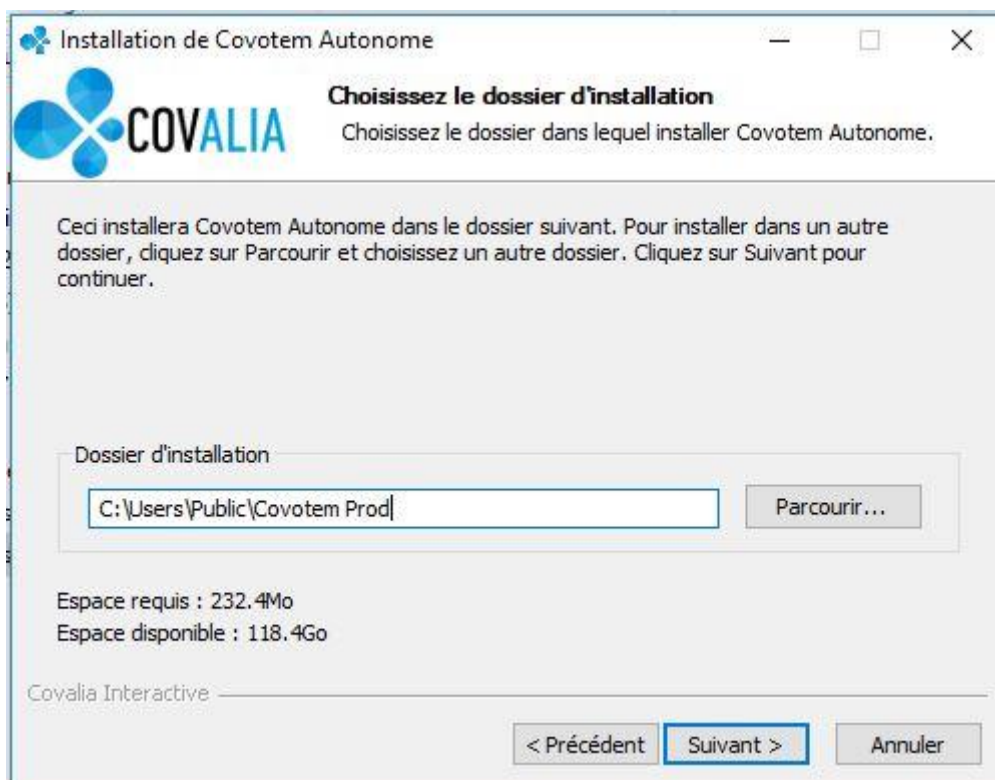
Installation de Covotem Autonome

COVALIA

Choisissez le dossier d'installation

Choisissez le dossier dans lequel installer Covotem Autonome.

Ceci installera Covotem Autonome dans le dossier suivant. Pour installer dans un autre dossier, cliquez sur Parcourir et choisissez un autre dossier. Cliquez sur Suivant pour continuer.

Dossier d'installation

C:\Users\Public\Covotem Prod

Parcourir...

Espace requis : 232.4Mo
Espace disponible : 118.4Go

Covalia Interactive

< Précédent Suivant > Annuler